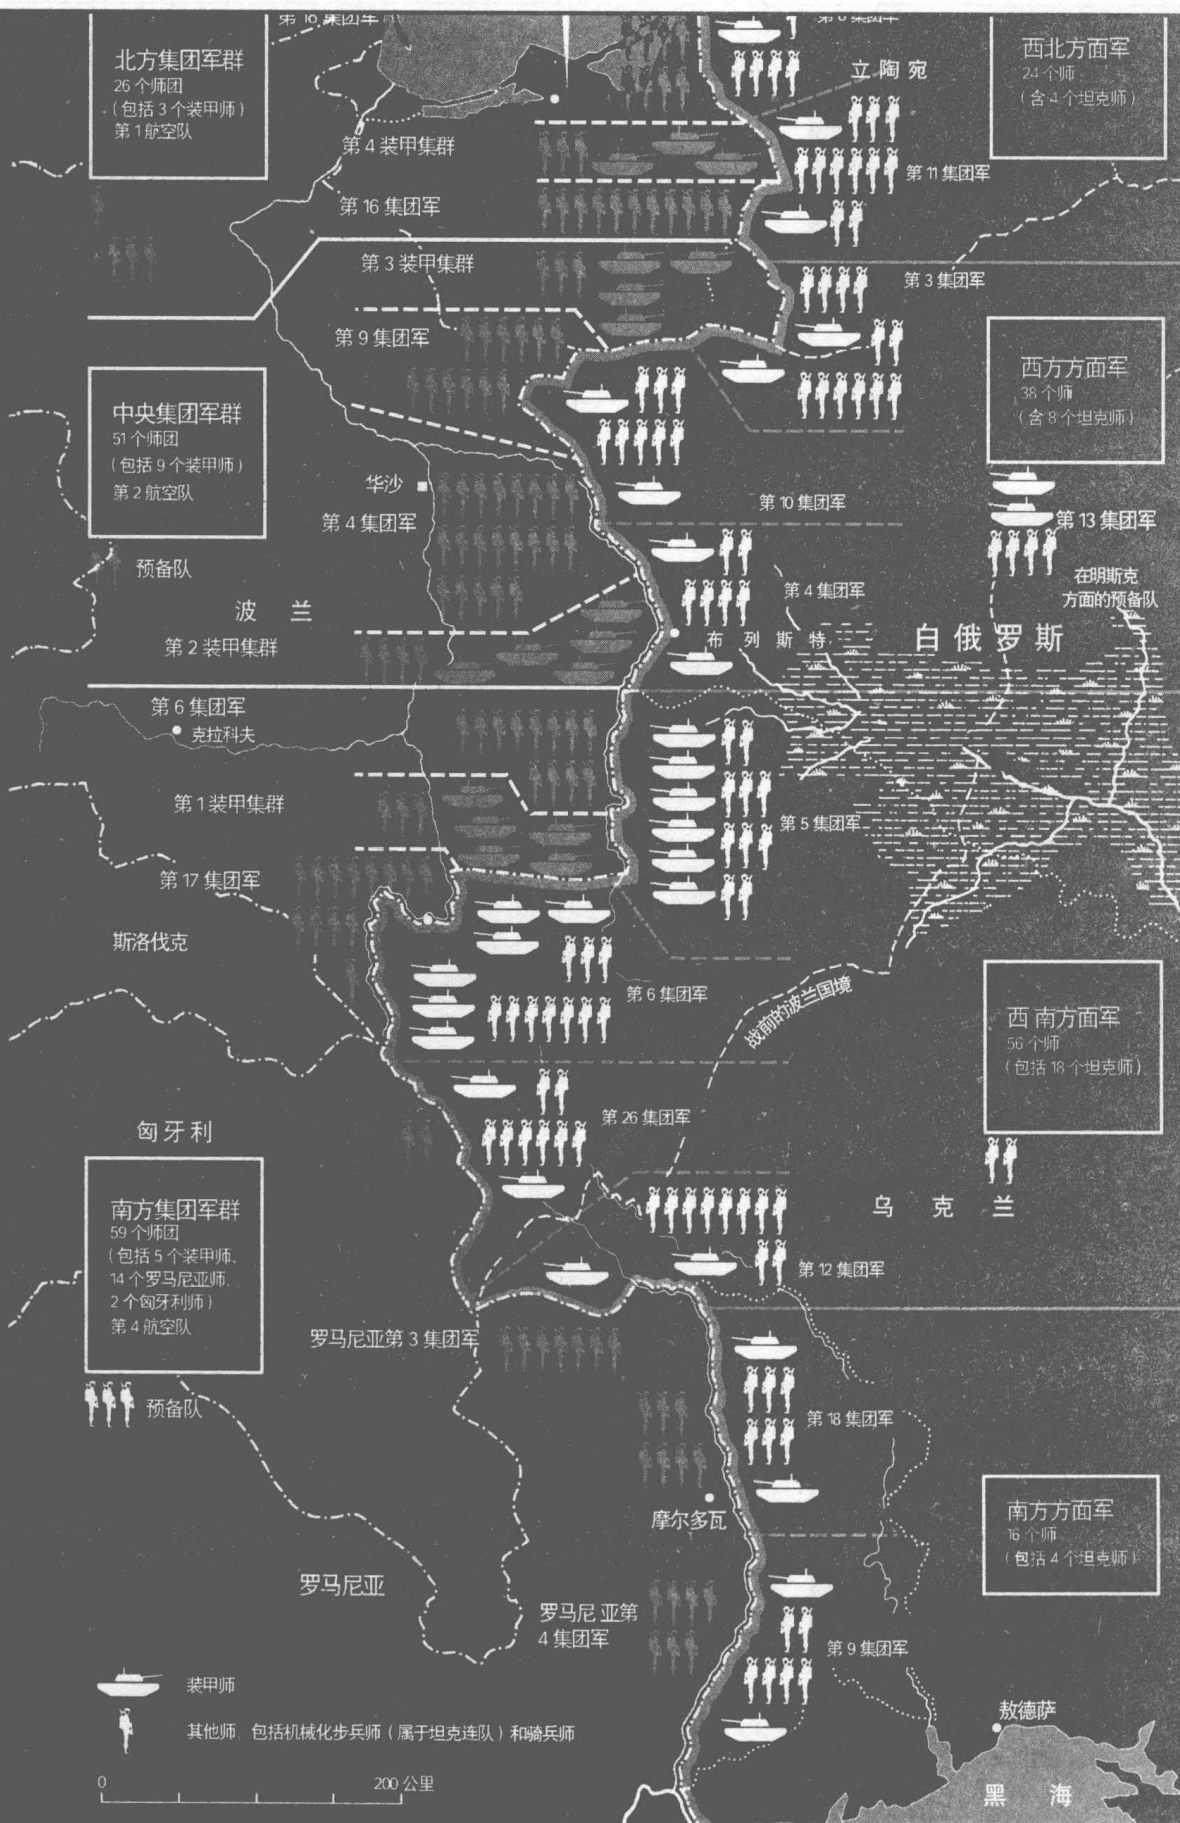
第 16 集团军
第 8 集团军
北方集团军群
26 个师团
（包括 3 个装甲师）
第 1 航空队

立陶宛

西北方面军
24 个师
（含 4 个坦克师）

第 4 装甲集群
第 11 集团军
第 16 集团军
第 3 装甲集群
第 3 集团军
第 9 集团军

西方方面军
38 个师
（含 8 个坦克师）

中央集团军群
51 个师团
（包括 9 个装甲师）
第 2 航空队

华沙
第 4 集团军
第 10 集团军
第 13 集团军
预备队
第 4 集团军
在明斯克方面的预备队
波兰
布列斯特
白俄罗斯
第 2 装甲集群
第 6 集团军
克拉科夫
第 1 装甲集群
第 5 集团军
第 17 集团军
斯洛伐克
第 6 集团军
战前的波兰国境

西南方面军
56 个师
（包括 18 个坦克师）

第 26 集团军
匈牙利

南方集团军群
59 个师团
（包括 5 个装甲师、14 个罗马尼亚师、2 个匈牙利师）
第 4 航空队

乌克兰
第 12 集团军
罗马尼亚第 3 集团军
预备队
第 18 集团军
摩尔多瓦

南方方面军
16 个师
（包括 4 个坦克师）

罗马尼亚
罗马尼亚第 4 集团军
第 9 集团军
装甲师
其他师，包括机械化步兵师（属于坦克连队）和骑兵师
敖德萨
0
200 公里
黑海